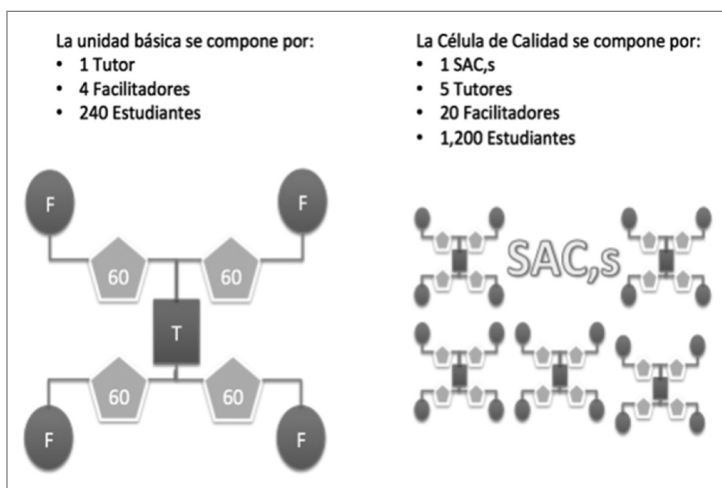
La unidad básica se compone por:
• 1 Tutor
• 4 Facilitadores
• 240 Estudiantes

F
F
60
60
T
60
60
F
F

La Célula de Calidad se compone por:
• 1 SAC,s
• 5 Tutores
• 20 Facilitadores
• 1,200 Estudiantes

SAC,s